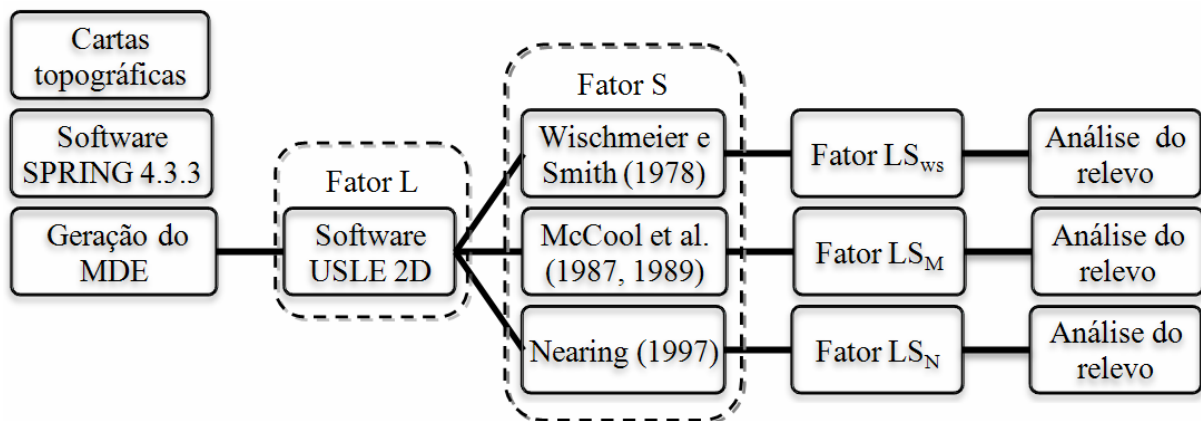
Cartas topográficas

Software SPRING 4.3.3

Geração do MDE

Fator L

Software USLE 2D

Fator S

Wischmeier e Smith (1978)

McCool et al. (1987, 1989)

Nearing (1997)

Fator $LS_{ws}$

Fator $LS_M$

Fator $LS_N$

Análise do relevo

Análise do relevo

Análise do relevo